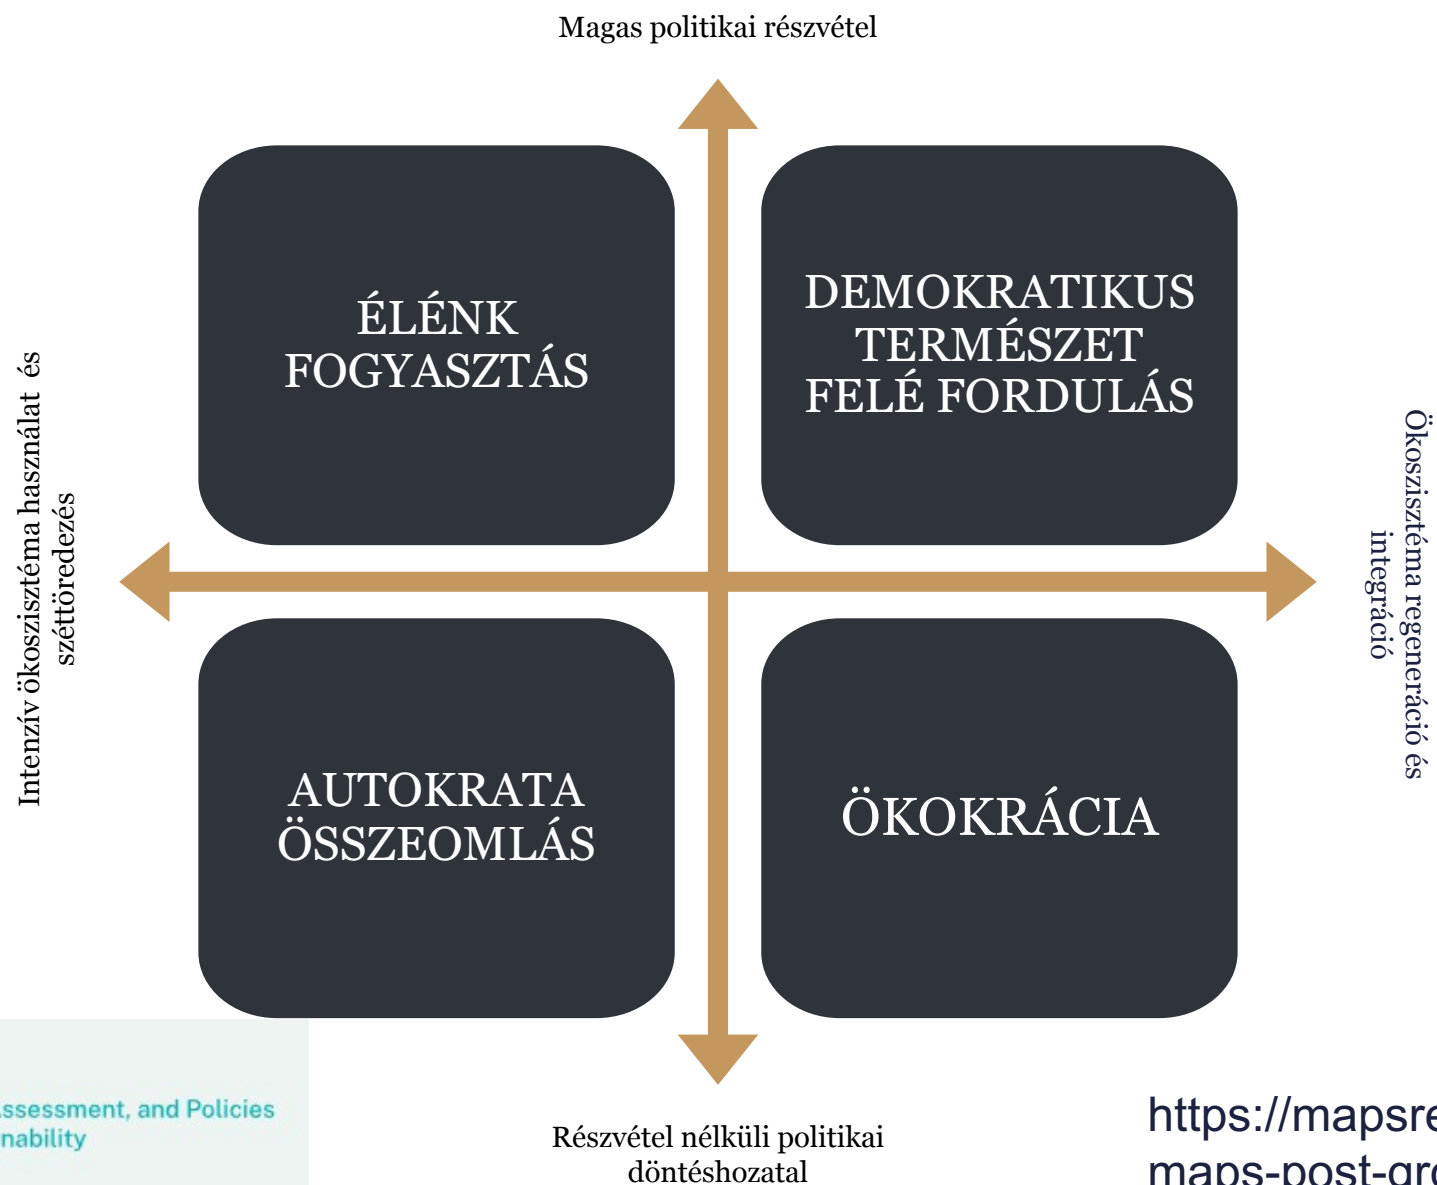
Magas politikai részvétel

Intenzív ökoszisztéma használat és széttöredezés

ÉLÉNK FOGYASZTÁS

DEMOKRATIKUS TERMÉSZET FELÉ FORDULÁS

Ökoszisztéma regeneráció és integráció

AUTOKRATA ÖSSZEOMLÁS

ÖKOKRÁCIA

ssessment, and Policies
nability

Részvétel nélküli politikai döntéshozatal

https://mapsre
maps-post-gro